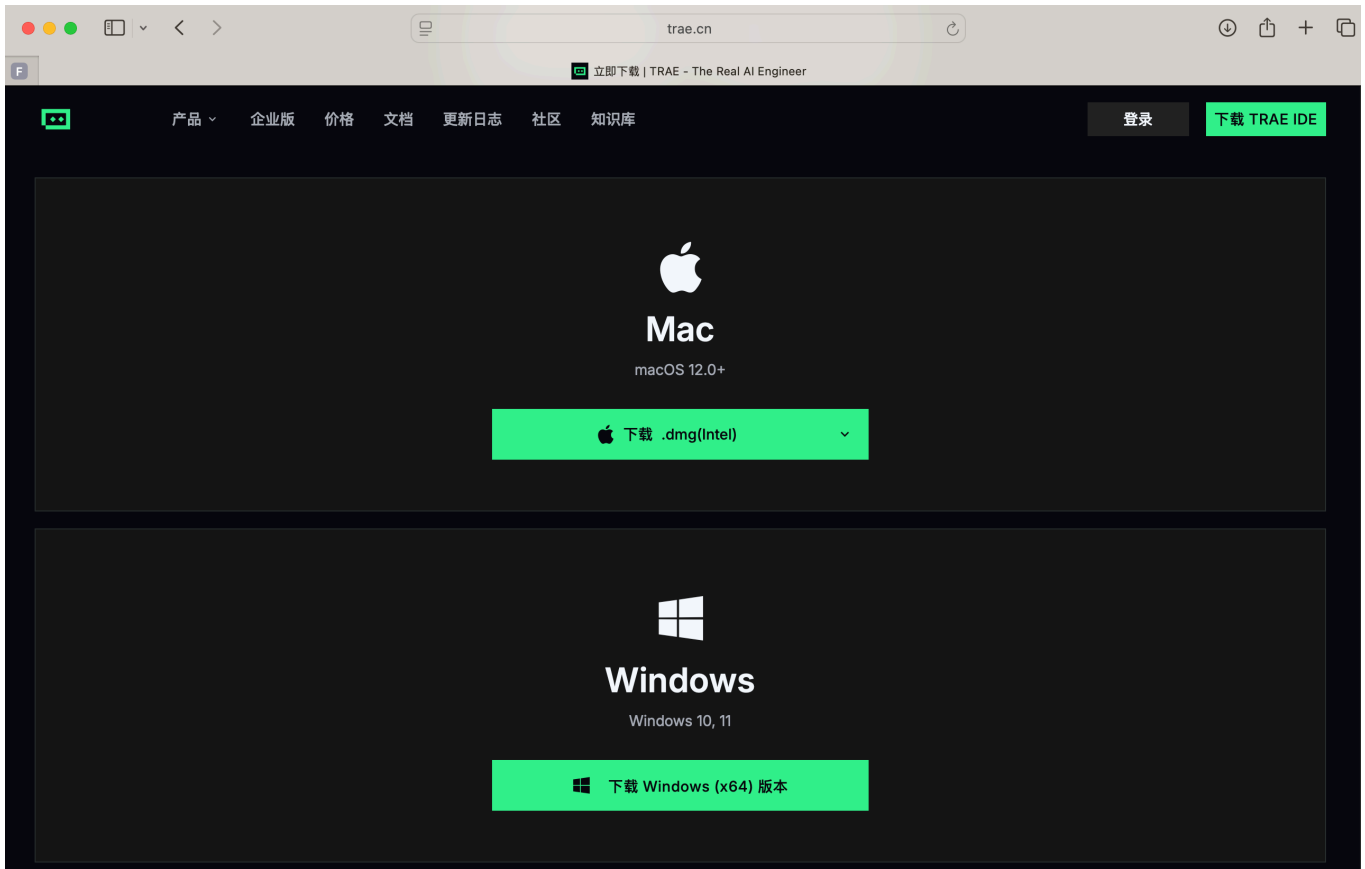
trae.cn

F

立即下载 | TRAE - The Real AI Engineer

产品 企业版 价格 文档 更新日志 社区 知识库

登录

下载 TRAE IDE

Mac

macOS 12.0+

下载 .dmg(Intel)

Windows

Windows 10, 11

下载 Windows (x64) 版本